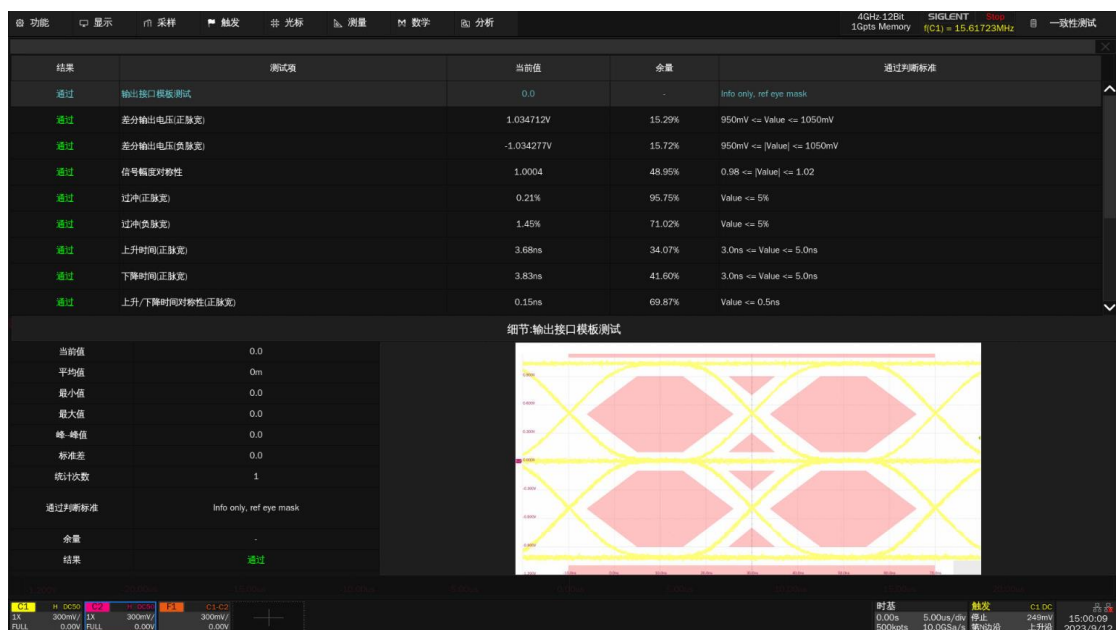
功能 显示 采样 触发 光标 测量 数学 分析

4GHz-12Bit 1Gpts Memory SIGLENT Stop f(C1) = 15.61723MHz 一致性测试

| 结果 | 测试项 | 当前值 | 余量 | 通过判断标准 |
|---|---|---|---|---|
| 通过 | 输出接口模板测试 | 0.0 | - | Info only, ref eye mask |
| 通过 | 差分输出电压(正脉宽) | 1.034712V | 15.29% | 950mV <= Value <= 1050mV |
| 通过 | 差分输出电压(负脉宽) | -1.034277V | 15.72% | 950mV <= \|Value\| <= 1050mV |
| 通过 | 信号幅度对称性 | 1.0004 | 48.95% | 0.98 <= \|Value\| <= 1.02 |
| 通过 | 过冲(正脉宽) | 0.21% | 95.75% | Value <= 5% |
| 通过 | 过冲(负脉宽) | 1.45% | 71.02% | Value <= 5% |
| 通过 | 上升时间(正脉宽) | 3.68ns | 34.07% | 3.0ns <= Value <= 5.0ns |
| 通过 | 下降时间(正脉宽) | 3.83ns | 41.60% | 3.0ns <= Value <= 5.0ns |
| 通过 | 上升/下降时间对称性(正脉宽) | 0.15ns | 69.87% | Value <= 0.5ns |

细节:输出接口模板测试

| | |
|---|---|
| 当前值 | 0.0 |
| 平均值 | 0m |
| 最小值 | 0.0 |
| 最大值 | 0.0 |
| 峰-峰值 | 0.0 |
| 标准差 | 0.0 |
| 统计次数 | 1 |
| 通过判断标准 | Info only, ref eye mask |
| 余量 | - |
| 结果 | 通过 |

C1 H DC50 1X 300mV/ FULL 0.00V C2 H DC50 1X 300mV/ FULL 0.00V F1 C1-C2 300mV/ 0.00V

时基 0.00s 5.00us/div 500kpts 10.0GSa/s 触发 停止 手动沿 C1 DC 249mV 上升沿 15:00:09 2023/9/12